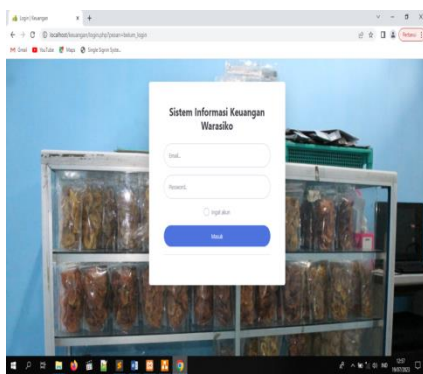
Login | Keuangan
localhost/keuangan/login.php?pesan=belum_login
Gmail YouTube Maps Single Signon Syste...
Perbarui

Sistem Informasi Keuangan Warasiko

Email..

Password..

Ingat akun

Masuk

12:57
16/07/2022